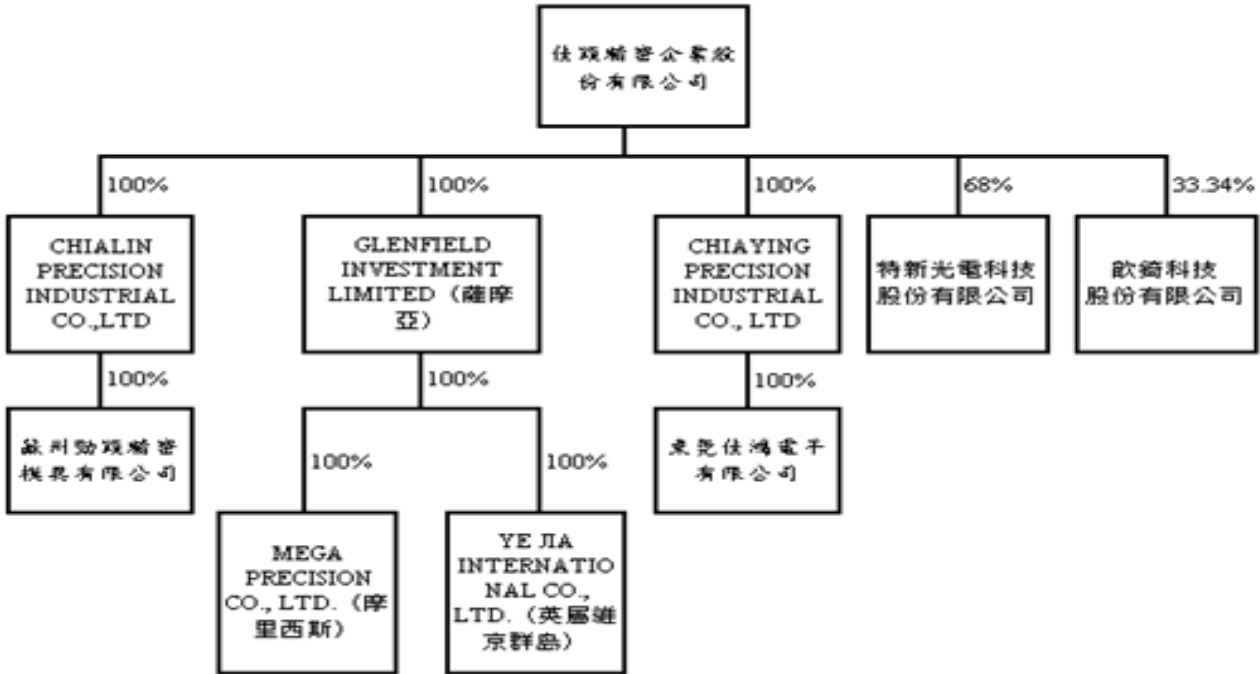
佳穎精密企業股份有限公司

100%

CHIALIN PRECISION INDUSTRIAL CO.,LTD

100%

蘇州勁穎精密模具有限公司

100%

GLENFIELD INVESTMENT LIMITED（薩摩亞）

100%

100%

MEGA PRECISION CO., LTD.（摩里西斯）

100%

YE JIA INTERNATIONAL CO., LTD.（英屬維京群島）

100%

CHIAYING PRECISION INDUSTRIAL CO., LTD

100%

東莞佳鴻電子有限公司

68%

特新光電科技股份有限公司

33.34%

歆錡科技股份有限公司